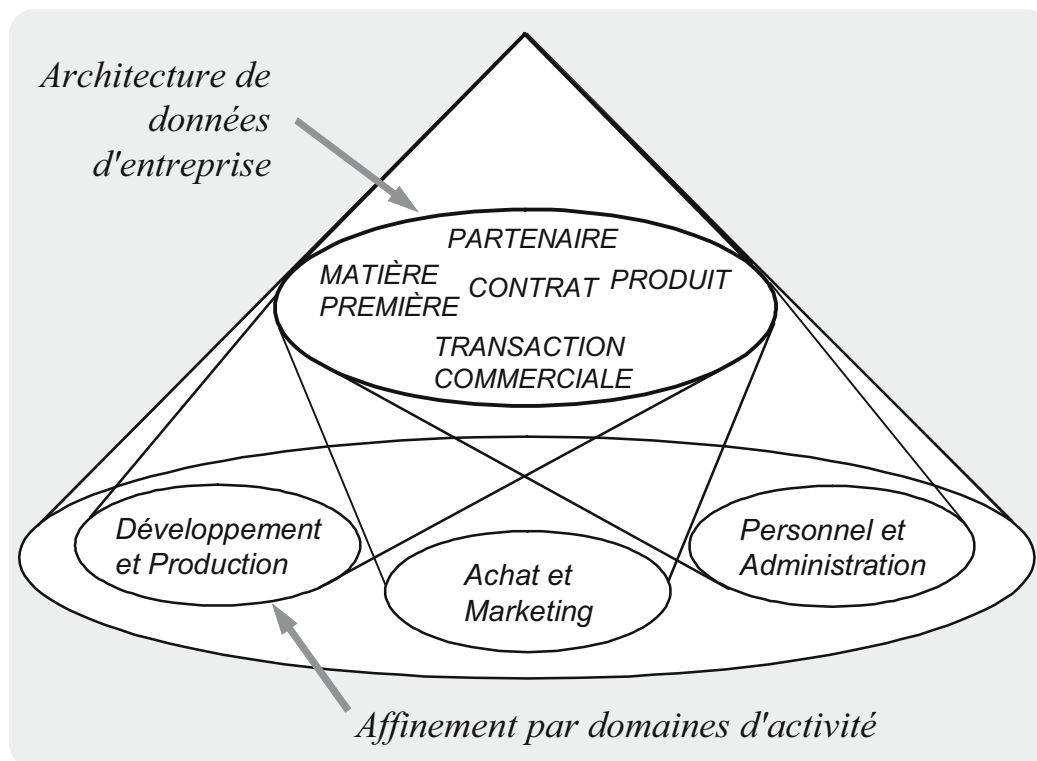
Architecture de données d'entreprise

PARTENAIRE

MATIÈRE PREMIÈRE

CONTRAT

PRODUIT

TRANSACTION COMMERCIALE

Développement et Production

Achat et Marketing

Personnel et Administration

Affinement par domaines d'activité